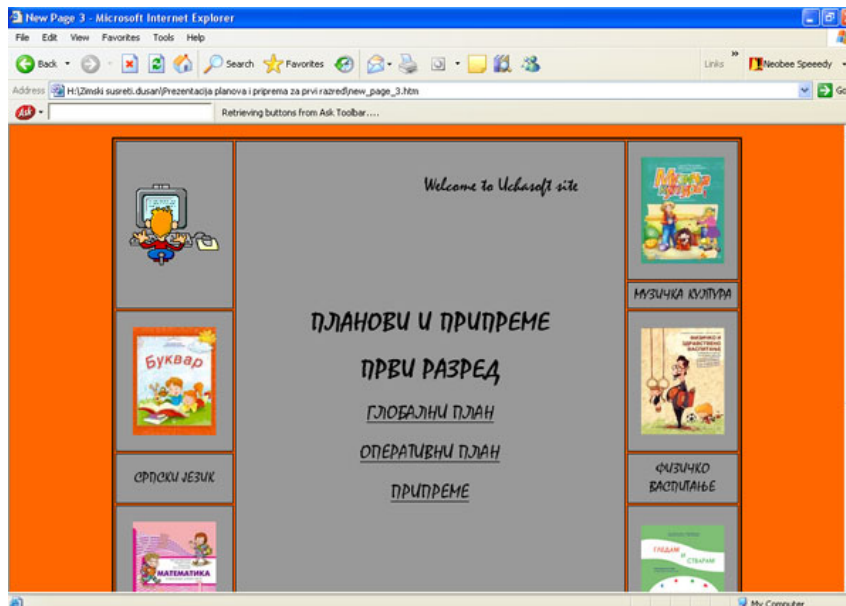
New Page 3 - Microsoft Internet Explorer

File Edit View Favorites Tools Help

Back Search Favorites

Links Neobee Speeedy

Address H:\Zimski susreti.dusan\Prezentacija planova i priprema za prvi razred\new_page_3.htm

Go

Retrieving buttons from Ask Toolbar....

Welcome to Uchasoft site

Буквар

СРПСКИ ЈЕЗИК

МАТЕМАТИКА

ПЛАНОВИ И ПРИПРЕМЕ

ПРВИ РАЗРЕД

ГЛОБАЛНИ ПЛАН

ОПЕРАТИВНИ ПЛАН

ПРИПРЕМЕ

МУЗИЧКА КУЛТУРА

ФИЗИЧКО ВАСПИТАЊЕ

ФИЗИЧКО И ЗДРАВСТВЕНО ВАСПИТАЊЕ

ГЛЕДАМ И СТВАРАМ

My Computer